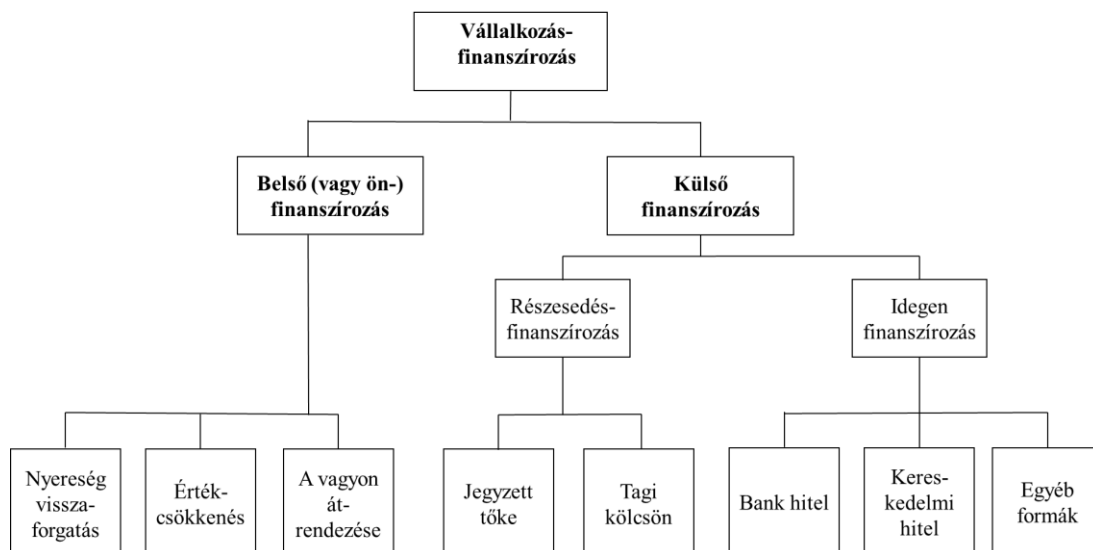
Vállalkozás-finanszírozás

Belső (vagy ön-) finanszírozás

Külső finanszírozás

Részesedés-finanszírozás

Idegen finanszírozás

Nyereség vissza-forgatás

Érték-csökkenés

A vagyon át-rendezése

Jegyzett tőke

Tagi kölcsön

Bank hitel

Keres-kedelmi hitel

Egyéb formák